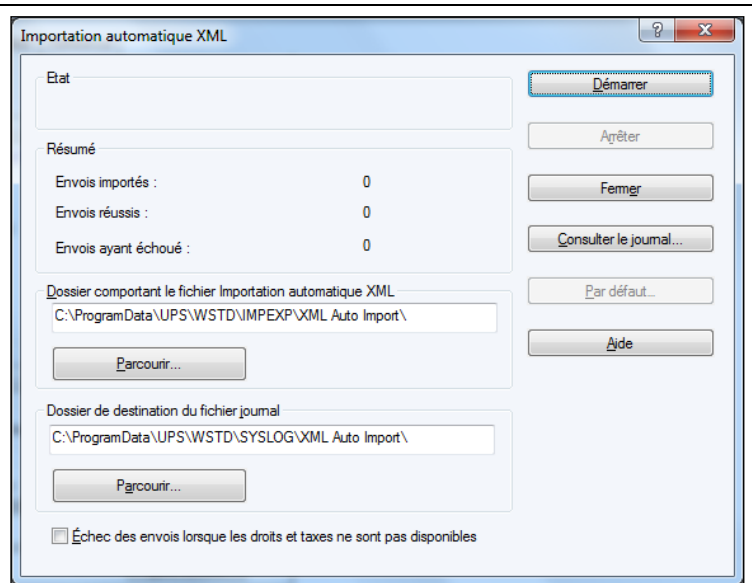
Importation automatique XML

?

x

Etat

Démarrer

Arrêter

Résumé

Envois importés : 0

Envois réussis : 0

Envois ayant échoué : 0

Fermer

Consulter le journal...

Dossier comportant le fichier Importation automatique XML

C:\ProgramData\UPS\WSTD\IMPEXP\XML Auto Import\

Par défaut...

Parcourir...

Aide

Dossier de destination du fichier journal

C:\ProgramData\UPS\WSTD\SYSLOG\XML Auto Import\

Parcourir...

Échec des envois lorsque les droits et taxes ne sont pas disponibles